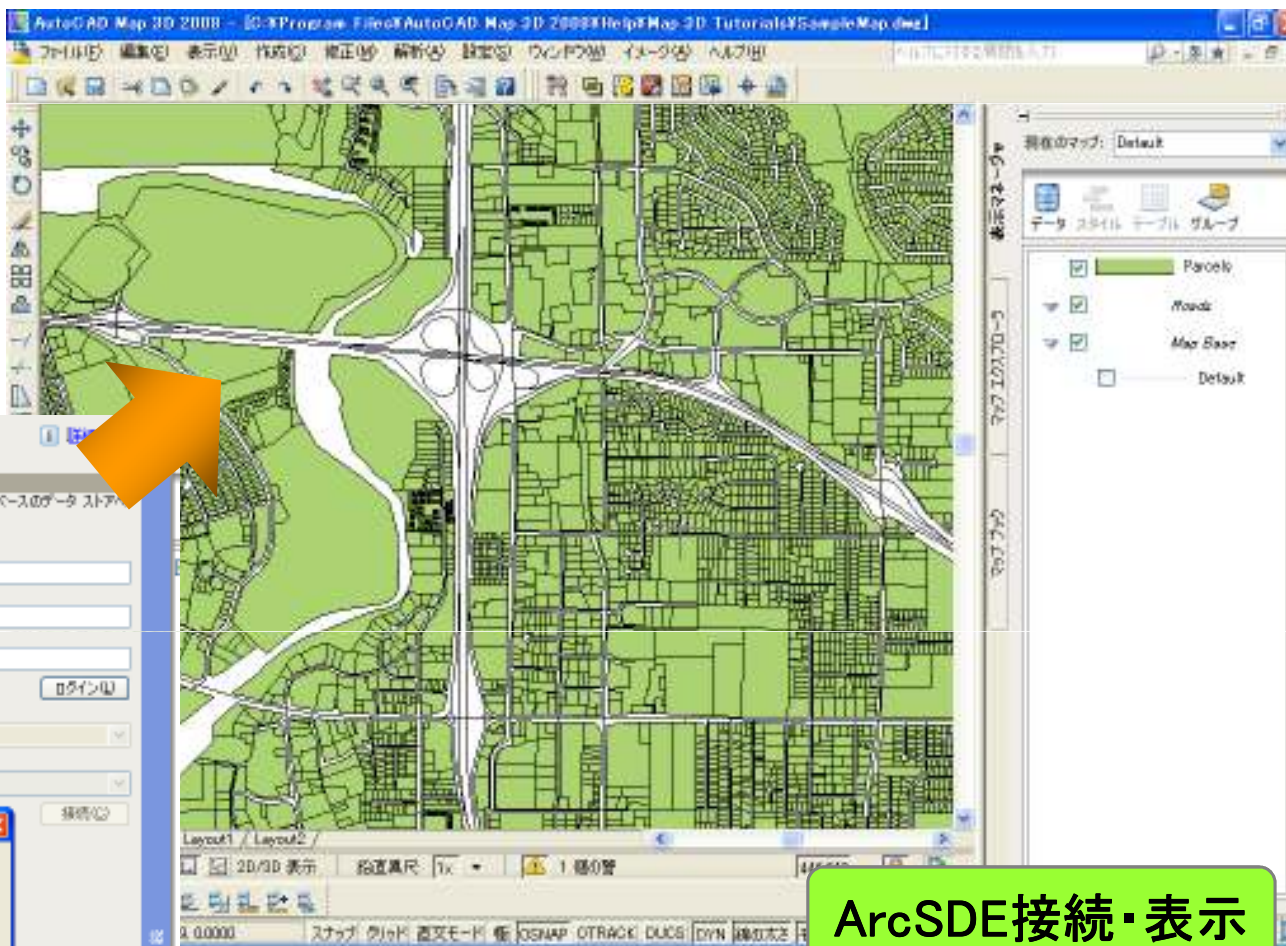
AutoCAD Map 3D 2008 - [C:¥Program Files¥AutoCAD Map 3D 2008¥Help¥Map 3D Tutorials¥SampleMap.dwg]

ファイル(F) 編集(E) 表示(V) 作成(C) 修正(M) 解析(A) 設定(S) ウィンドウ(W) イメージ(A) ヘルプ(H)

現在のマップ: Default

データ スタイル テーブル グループ

Parcels

Roads

Map Base

Default

表示マネージャ

マップ エクスプローラ

マップ ブック

ベースのデータ ストア

ログイン(L)

接続(C)

Layout1 / Layout2 /

2D/3D 表示

鉛直真尺 1x

1 個の警

スナップ グリッド 直交モード 極 OSNAP OTRACK DUCS DYN 線の太さ

ArcSDE接続・表示